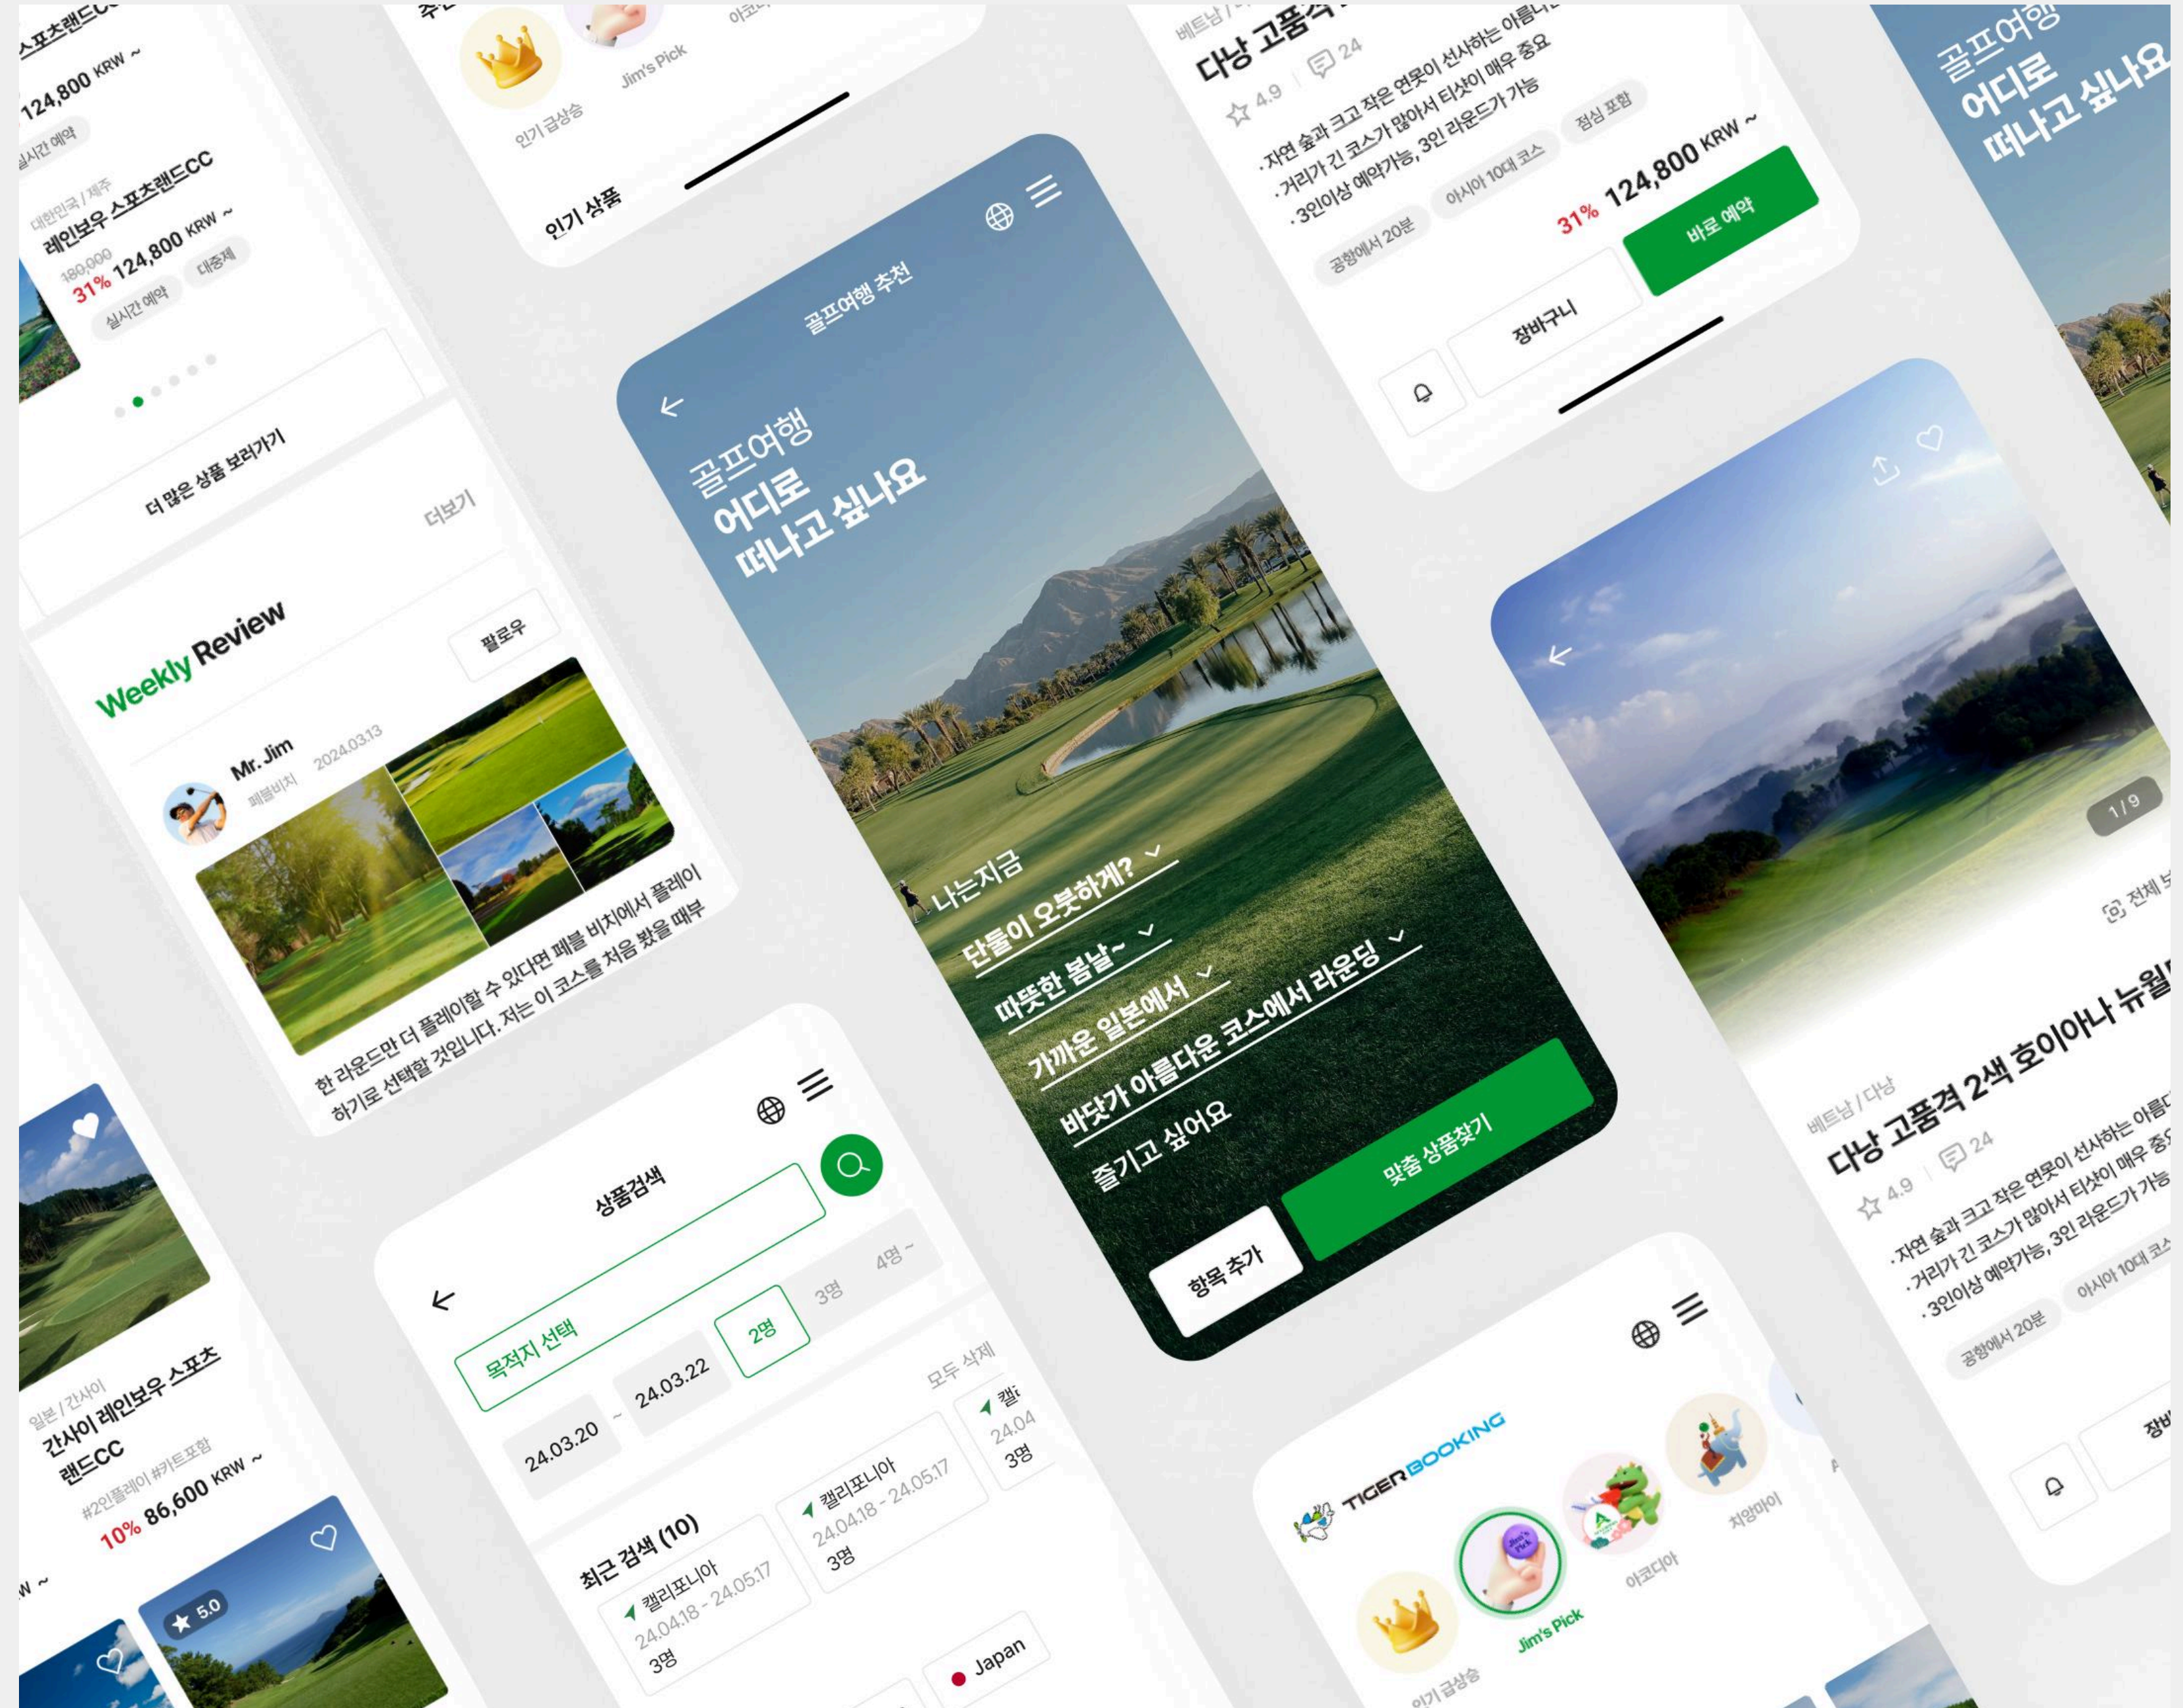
스포츠랜드CC
124,800 KRW ~
실시간 예약
대한민국 / 제주
레인보우 스포츠랜드CC
180,000
31% 124,800 KRW ~
실시간 예약
대중제
더 많은 상품 보러가기
더보기
Weekly Review
팔로우
Mr. Jim
페블비치
2024.03.13
한 라운드만 더 플레이할 수 있다면 페블 비치에서 플레이하기로 선택할 것입니다. 저는 이 코스를 처음 밟았을 때부

인기 급상승
Jim's Pick
인기 상품

골프여행 추천
골프여행
어디로
떠나고 싶나요
나는지금
단둘이 오붓하게?
따뜻한 봄날~
가까운 일본에서
바닷가 아름다운 코스에서 라운딩
즐기고 싶어요
항목 추가
맞춤 상품찾기

다낭 고품격
4.9
24
· 자연 숲과 크고 작은 연못이 선사하는 아름다
· 거리가 긴 코스가 많아서 티샷이 매우 중요
· 3인이상 예약가능, 3인 라운드가 가능
공항에서 20분
아시아 10대 코스
점심 포함
31% 124,800 KRW ~
장바구니
바로 예약

골프여행
어디로
떠나고 싶나요

1/9
전체 보
베트남 / 다낭
다낭 고품격 2색 호이아나 뉴월
4.9
24
· 자연 숲과 크고 작은 연못이 선사하는 아름다
· 거리가 긴 코스가 많아서 티샷이 매우 중요
· 3인이상 예약가능, 3인 라운드가 가능
공항에서 20분
아시아 10대 코스
장바

일본 / 간사이
간사이 레인보우 스포츠랜드CC
#2인플레이 #카트포함
10% 86,600 KRW ~
5.0

상품검색
목적지 선택
24.03.20
24.03.22
2명
3명
4명 ~
모두 삭제
최근 검색 (10)
캘리포니아
24.04.18 - 24.05.17
3명
캘리포니아
24.04.18 - 24.05.17
3명
캘리
24.04
3명
Japan

TIGERBOOKING
인기 급상승
Jim's Pick
아코디아
치앙마이